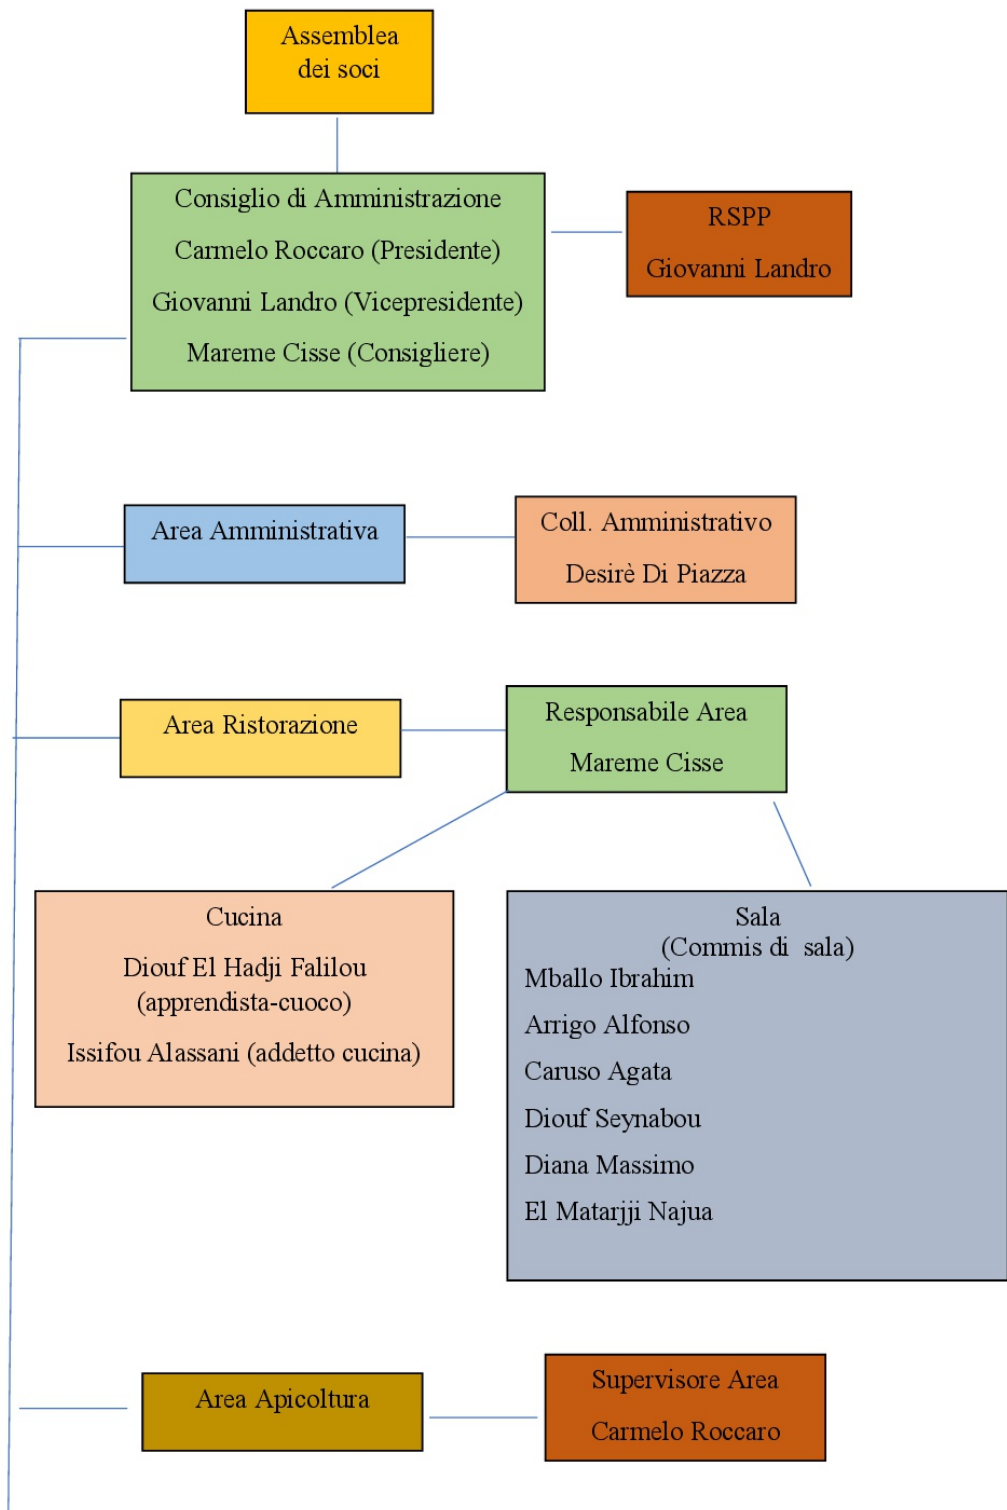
Assemblea dei soci

Consiglio di Amministrazione

Carmelo Roccaro (Presidente)

Giovanni Landro (Vicepresidente)

Mareme Cisse (Consigliere)

RSPP

Giovanni Landro

Area Amministrativa

Coll. Amministrativo

Desirè Di Piazza

Area Ristorazione

Responsabile Area

Mareme Cisse

Cucina

Diouf El Hadji Falilou (apprendista-cuoco)

Issifou Alassani (addetto cucina)

Sala
(Commis di sala)

Mballo Ibrahim

Arrigo Alfonso

Caruso Agata

Diouf Seynabou

Diana Massimo

El Matarjji Najua

Area Apicoltura

Supervisore Area

Carmelo Roccaro